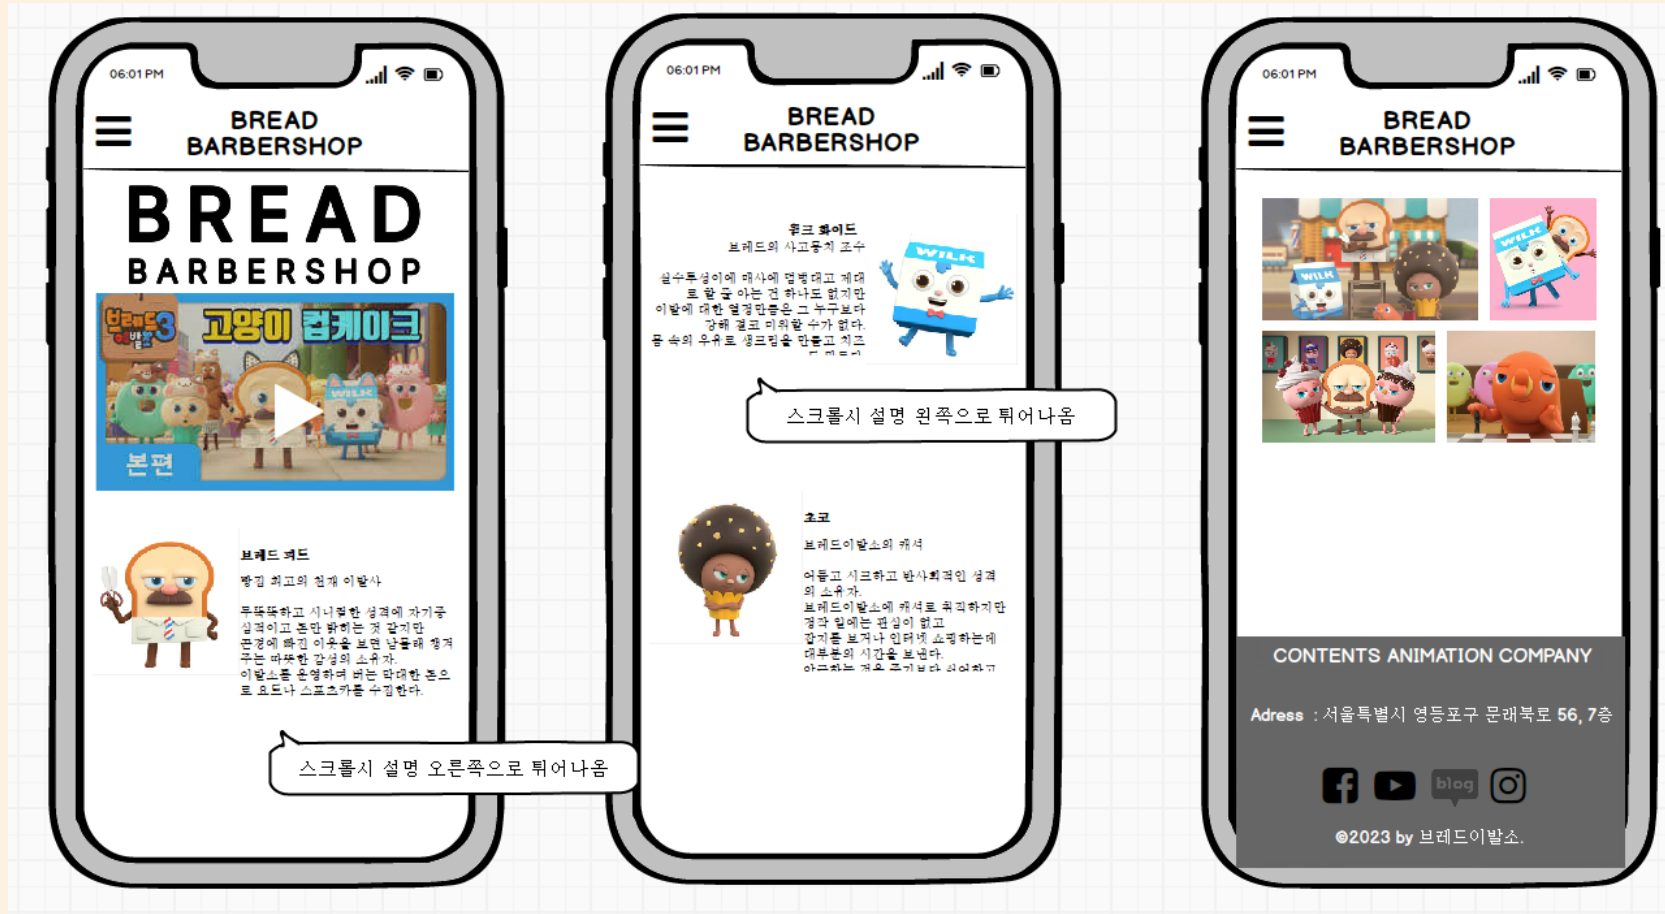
06:01 PM

BREAD BARBERSHOP

BREAD
BARBERSHOP

브레드 이발소3 고양이 컵케이크

본편

브레드 퀴드

빵집 최고의 천재 이발사

무뚝뚝하고 시니컬한 성격에 자기중심적이고 돈만 밝히는 것 같지만 곤경에 빠진 이웃을 보면 남몰래 챙겨주는 따뜻한 감성의 소유자.
이발소를 운영하며 버는 막대한 돈으로 요트나 스포츠카를 수집한다.

스크롤시 설명 오른쪽으로 튀어나옴

06:01 PM

BREAD BARBERSHOP

윌크 화이트
브레드의 사고뭉치 조수

실수투성이에 매사에 엉뚱대고 제대로 할 줄 아는 건 하나도 없지만 이발에 대한 열정만큼은 그 누구보다 강해 결코 미워할 수가 없다.
몸 속의 우유로 생크림을 만들고 치즈 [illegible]

스크롤시 설명 왼쪽으로 튀어나옴

초코
브레드이발소의 캐셔

어둡고 시크하고 반사회적인 성격의 소유자.
브레드이발소에 캐셔로 취직하지만 정작 일에는 관심이 없고
잡지를 보거나 인터넷 쇼핑하는데 대부분의 시간을 보낸다.
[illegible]

06:01 PM

BREAD BARBERSHOP

CONTENTS ANIMATION COMPANY

Adress : 서울특별시 영등포구 문래북로 56, 7층

blog

©2023 by 브레드이발소.